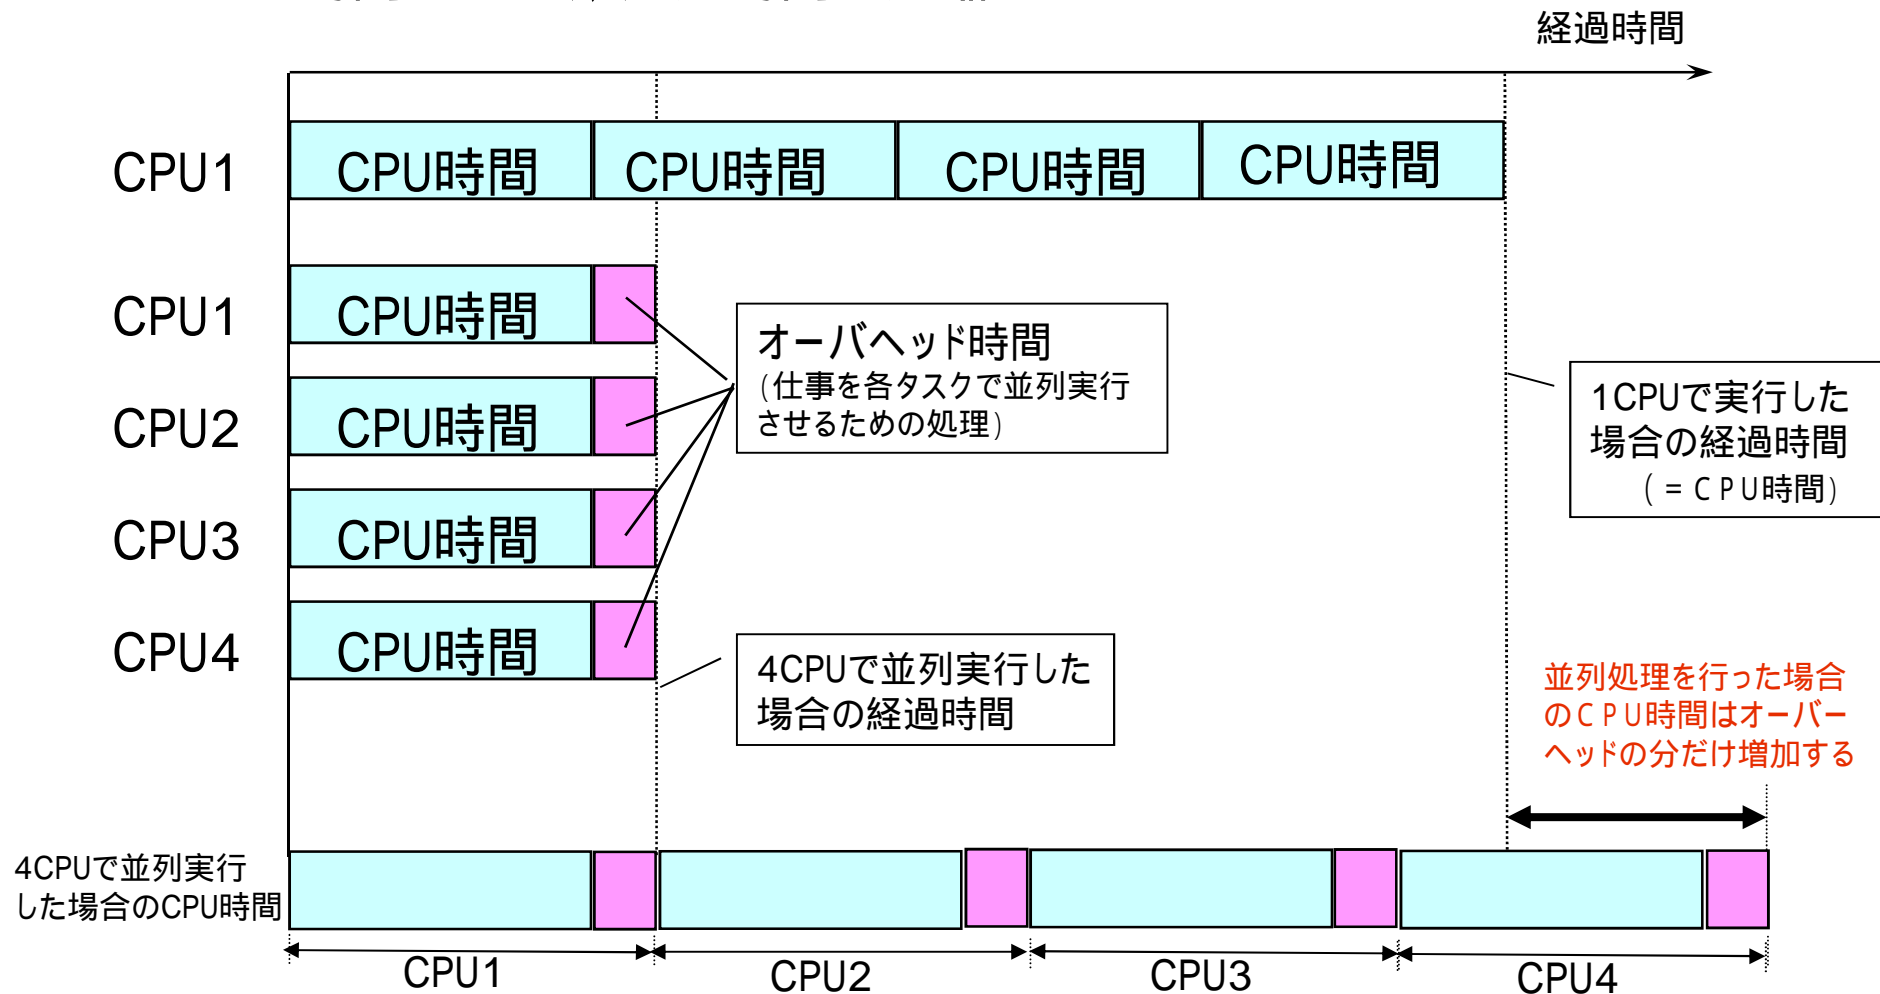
経過時間

CPU1
CPU時間
CPU時間
CPU時間
CPU時間

CPU1
CPU時間
CPU2
CPU時間
CPU3
CPU時間
CPU4
CPU時間

オーバヘッド時間
(仕事を各タスクで並列実行させるための処理)

1CPUで実行した場合の経過時間
(=CPU時間)

4CPUで並列実行した場合の経過時間

並列処理を行った場合のCPU時間はオーバーヘッドの分だけ増加する

4CPUで並列実行した場合のCPU時間

CPU1
CPU2
CPU3
CPU4